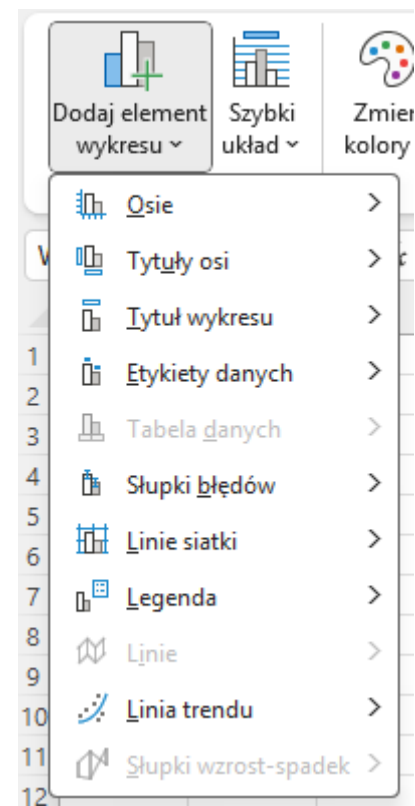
Dodaj element wykresu ˅

Szybki układ ˅

Zmien kolory

Osie >

Tytuły osi >

Tytuł wykresu >

Etykiety danych >

Tabela danych >

Słupki błędów >

Linie siatki >

Legenda >

Linie >

Linia trendu >

Słupki wzrost-spadek >

1
2
3
4
5
6
7
8
9
10
11
12